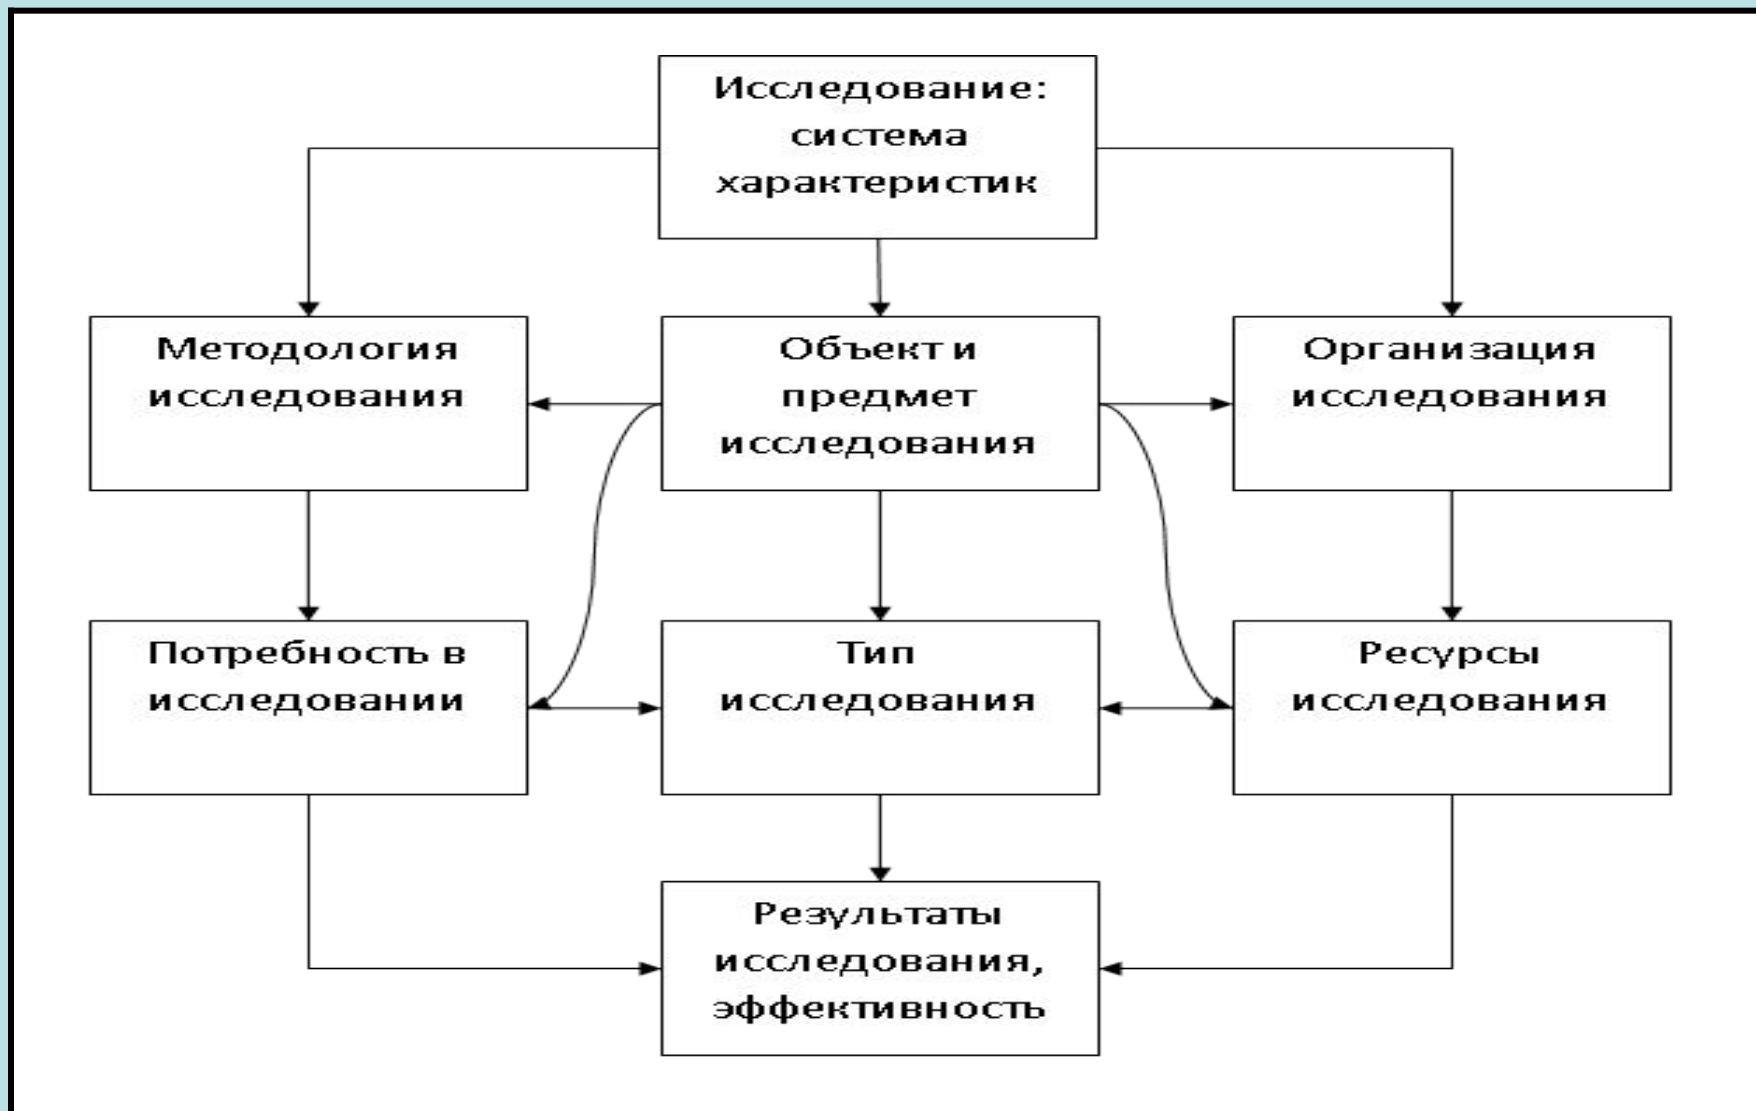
Исследование: система характеристик

Методология исследования

Объект и предмет исследования

Организация исследования

Потребность в исследовании

Тип исследования

Ресурсы исследования

Результаты исследования, эффективность